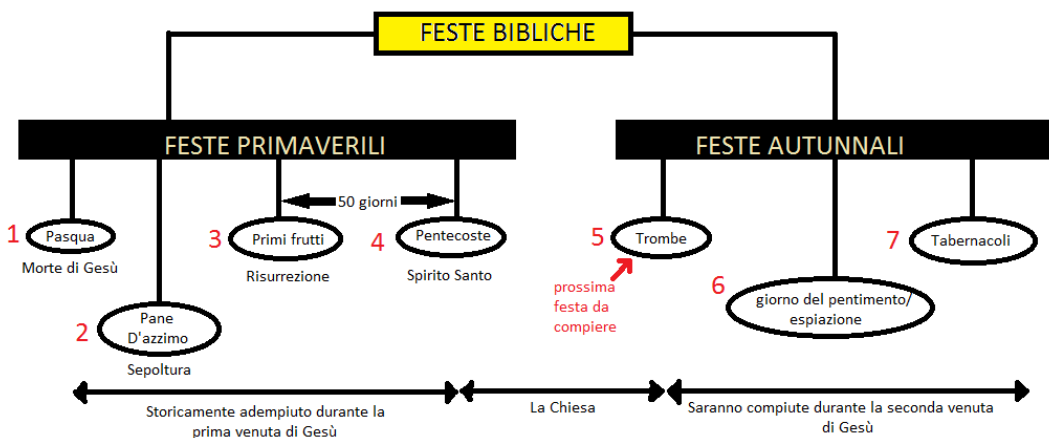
FESTE BIBLICHE

FESTE PRIMAVERILI

FESTE AUTUNNALI

50 giorni

1 Pasqua
Morte di Gesù

2 Pane D'azzimo
Sepoltura

3 Primi frutti
Risurrezione

4 Pentecoste
Spirito Santo

5 Trombe
prossima festa da compiere

6 giorno del pentimento/ espiazione

7 Tabernacoli

Storicamente adempiuto durante la prima venuta di Gesù

La Chiesa

Saranno compiute durante la seconda venuta di Gesù